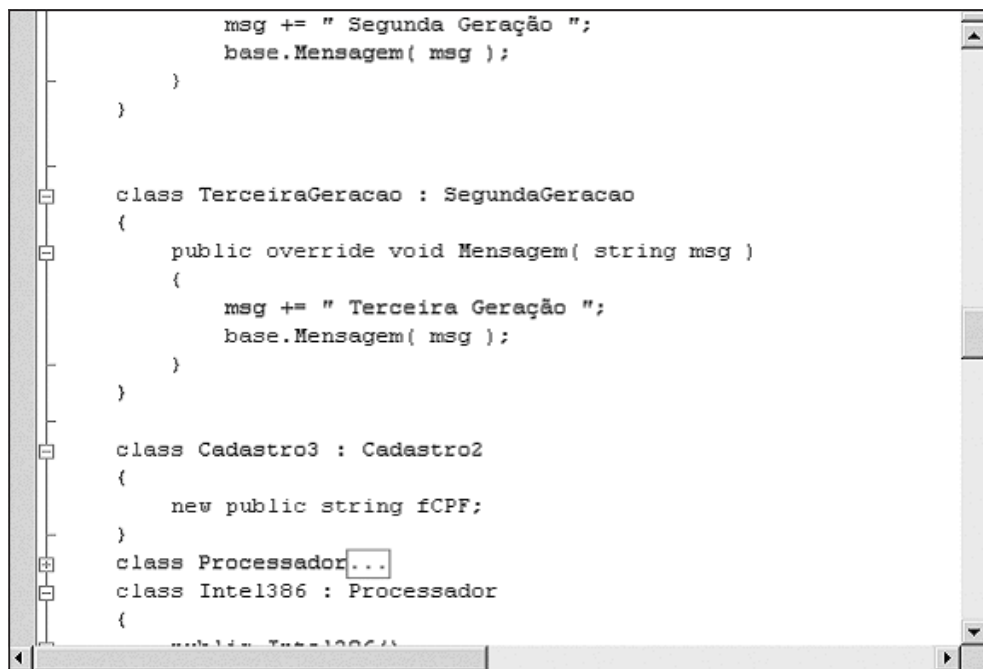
msg += " Segunda Geração ";
base.Mensagem( msg );
}
}

class TerceiraGeracao : SegundaGeracao
{
public override void Mensagem( string msg )
{
msg += " Terceira Geração ";
base.Mensagem( msg );
}
}

class Cadastro3 : Cadastro2
{
new public string fCPF;
}
class Processador...
class Intel386 : Processador
{
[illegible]